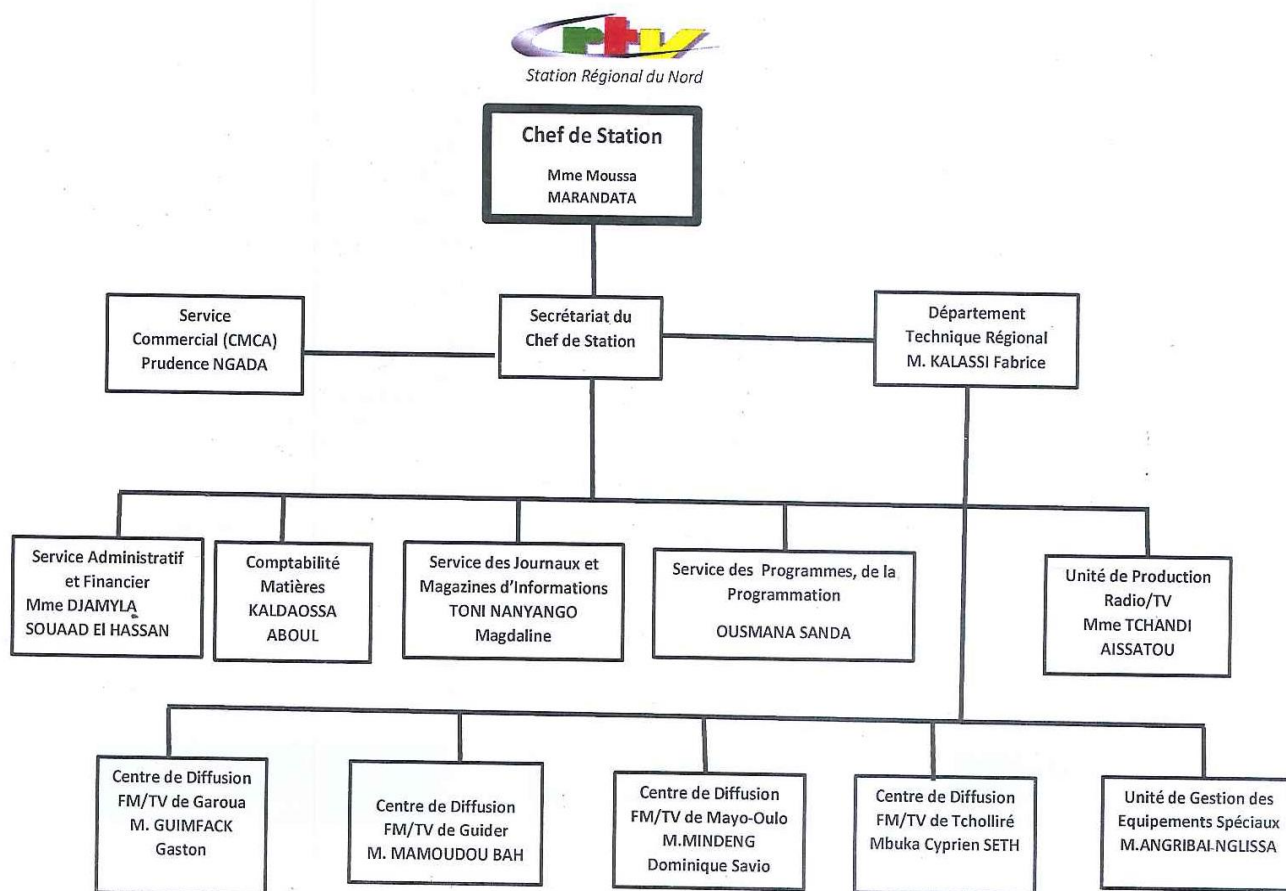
crtv

Station Régional du Nord

Chef de Station
Mme Moussa MARANDATA

Service Commercial (CMCA)
Prudence NGADA

Secrétariat du Chef de Station

Département Technique Régional
M. KALASSI Fabrice

Service Administratif et Financier
Mme DJAMYLA SOUAAD El HASSAN

Comptabilité Matières
KALDAOSSA ABOUL

Service des Journaux et Magazines d'Informations
TONI NANYANGO Magdaline

Service des Programmes, de la Programmation
OUSMANA SANDA

Unité de Production Radio/TV
Mme TCHANDI AISSATOU

Centre de Diffusion FM/TV de Garoua
M. GUIMFACK Gaston

Centre de Diffusion FM/TV de Guider
M. MAMOUDOU BAH

Centre de Diffusion FM/TV de Mayo-Oulo
M.MINDENG Dominique Savio

Centre de Diffusion FM/TV de Tcholliré
Mbuka Cyprien SETH

Unité de Gestion des Equipements Spéciaux
M.ANGRIBAI NGLISSA